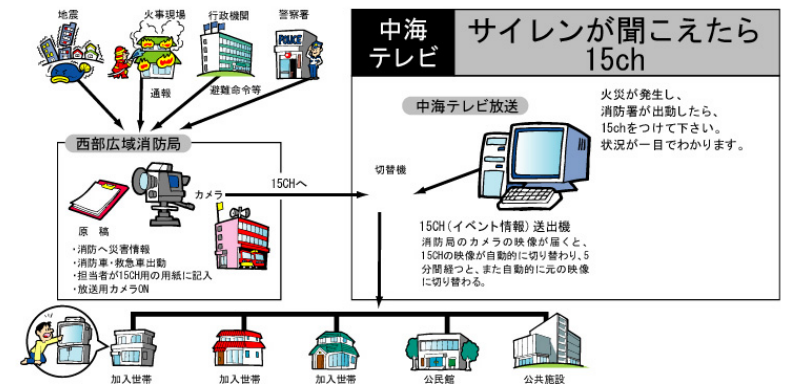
地震

火事現場

行政機関

警察署

POLICE

通報

避難命令等

中海
テレビ

サイレンが聞こえたら
15ch

中海テレビ放送

火災が発生し、消防署が出動したら、15chをつけて下さい。状況が一目でわかります。

西部広域消防局

カメラ

15CHへ

切替機

原稿

・消防へ災害情報
・消防車・救急車出動
・担当者が15CH用の用紙に記入
・放送用カメラON

15CH（イベント情報）送出機
消防局のカメラの映像が届くと、15CHの映像が自動的に切り替わり、5分間経つと、また自動的に元の映像に切り替わる。

加入世帯

加入世帯

加入世帯

公民館

公共施設